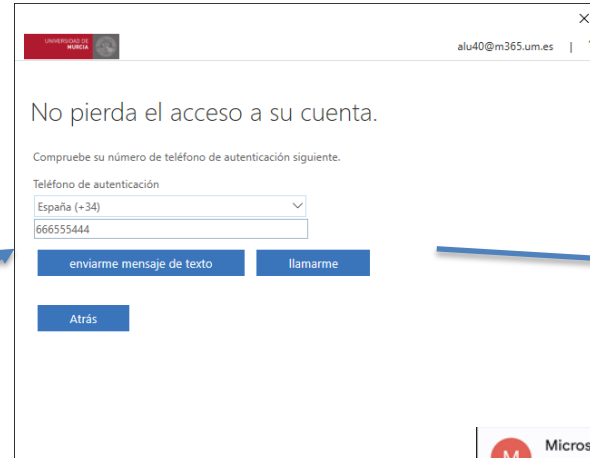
×

UNIVERSIDAD DE MURCIA

alu40@m365.um.es |

No pierda el acceso a su cuenta.

Compruebe su número de teléfono de autenticación siguiente.

Teléfono de autenticación

España (+34)

666555444

enviarme mensaje de texto

llamarme

Atrás

M

Micros